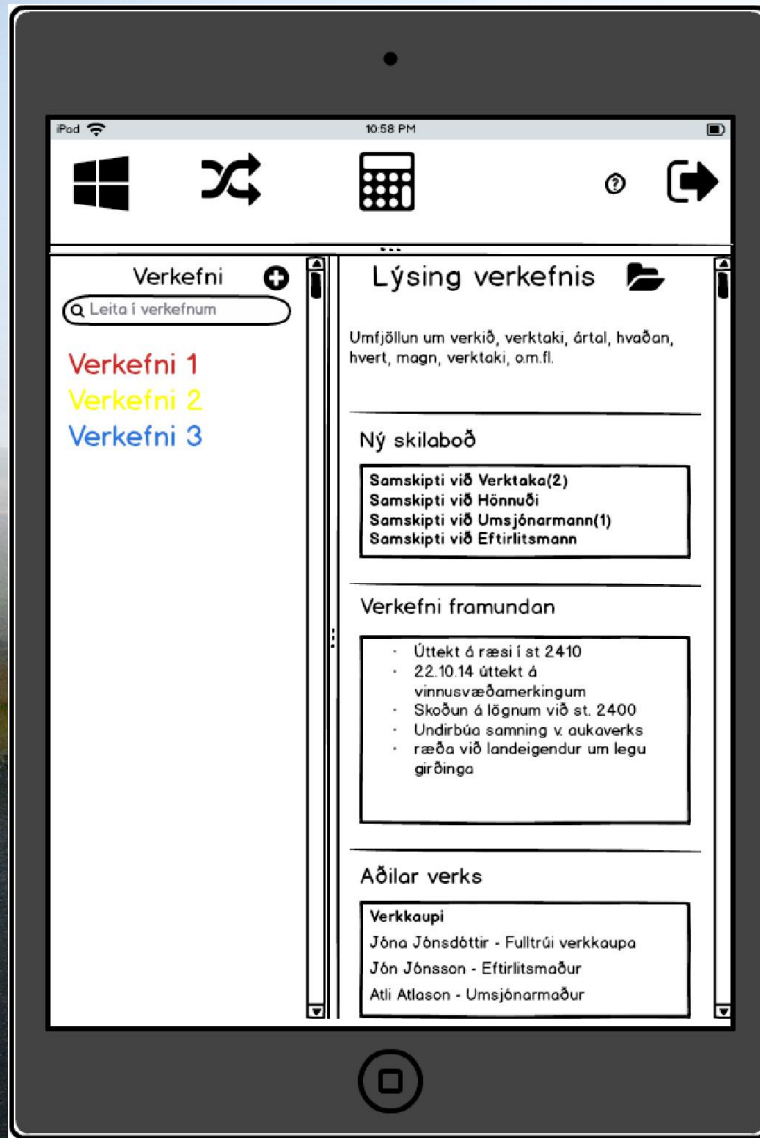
iPod

10:58 PM

Verkefni

Leita í verkefnum

Verkefni 1

Verkefni 2

Verkefni 3

Lýsing verkefnis

Umfjöllun um verkið, verktaki, ártal, hvaðan, hvert, magn, verktaki, o.m.fl.

Ný skilaboð

**Samskipti við Verktaka(2)**
**Samskipti við Hönnuði**
**Samskipti við Umsjónarmann(1)**
**Samskipti við Eftirlitsmann**

Verkefni framundan

- Úttekt á ræsi í st 2410
- 22.10.14 úttekt á vinnusvæðamerkingum
- Skoðun á lögnum við st. 2400
- Undirbúa samning v. aukaverks
- ræða við landeigendur um legu girðinga

Aðilar verks

**Verkkaupi**
Jóna Jónsdóttir - Fulltrúi verkkaupa
Jón Jónsson - Eftirlitsmaður
Atli Atlason - Umsjónarmaður